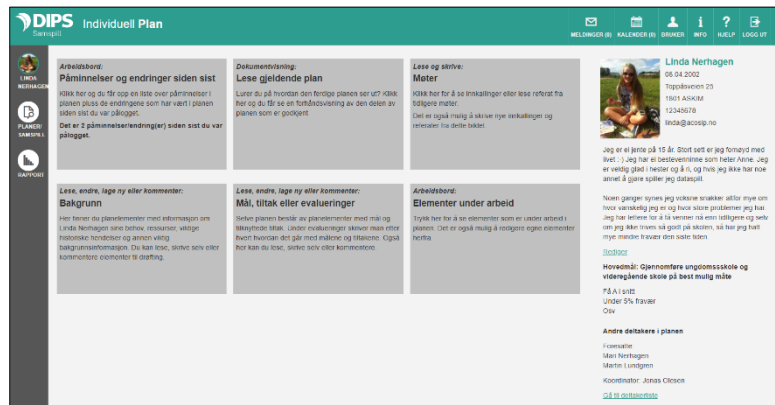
DIPS Samspill Individuell Plan

MELDINGER (8) KALENDER (0) BRUKER INFO HJELP LOGG UT

LINDA NERHAGEN

PLANER SAMSPILL

RAPPORT

Arbeidsbord:
Påminnelser og endringer siden sist
Klikk her og du får opp en liste over påminnelser i planen pluss de endringene som har vært i planen siden sist du var pålogget.
Det er 2 påminnelser/endring(er) siden sist du var pålogget.

Dokumentvisning:
Lese gjeldende plan
Lurer du på hvordan den ferdige planen ser ut? Klikk her og du får se en forhåndsvisning av den delen av planen som er godkjent.

Lese og skrive:
Møter
Klikk her for å se innkallinger eller lese referat fra tidligere møter.
Det er også mulig å skrive nye innkallinger og referater fra dette bildet.

Lese, endre, lage ny eller kommenter:
Bakgrunn
Her finner du planelementer med informasjon om Linda Nerhagen sine behov, ressurser, viktige historiske hendelser og annen viktig bakgrunnsinformasjon. Du kan lese, skrive selv eller kommentere elementer til drøfting.

Lese, endre, lage ny eller kommenter:
Mål, tiltak eller evalueringer
Selve planen består av planelementer med mål og tilknyttede tiltak. Under evalueringer skriver man etter hvert hvordan det går med målene og tiltakene. Også her kan du lese, skrive selv eller kommentere.

Arbeidsbord:
Elementer under arbeid
Trykk her for å se elementer som er under arbeid i planen. Det er også mulig å redigere egne elementer herfra.

Linda Nerhagen
06.04.2002
Toppåsveien 25
1801 ASKIM
12345678
linda@acosip.no

Jeg er ei jente på 15 år. Stort sett er jeg fornøyd med livet :-) Jeg har ei bestevenninne som heter Anne. Jeg er veldig glad i hester og å ri, og hvis jeg ikke har noe annet å gjøre spiller jeg dataspill.

Noen ganger synes jeg voksne snakker altfor mye om hvor vanskelig jeg er og hvor store problemer jeg har. Jeg har lettere for å få venner nå enn tidligere og selv om jeg ikke trives så godt på skolen, så har jeg hatt mye mindre fravær den siste tiden.

Rediger

Hovedmål: Gjennomføre ungdomsskole og videregående skole på best mulig måte

Få A i snitt
Under 5% fravær
Osv

Andre deltakere i planen

Foreldre:
Mari Nerhagen
Martin Lundgren

Koordinator: Jonas Olesen

Gå til deltakerliste